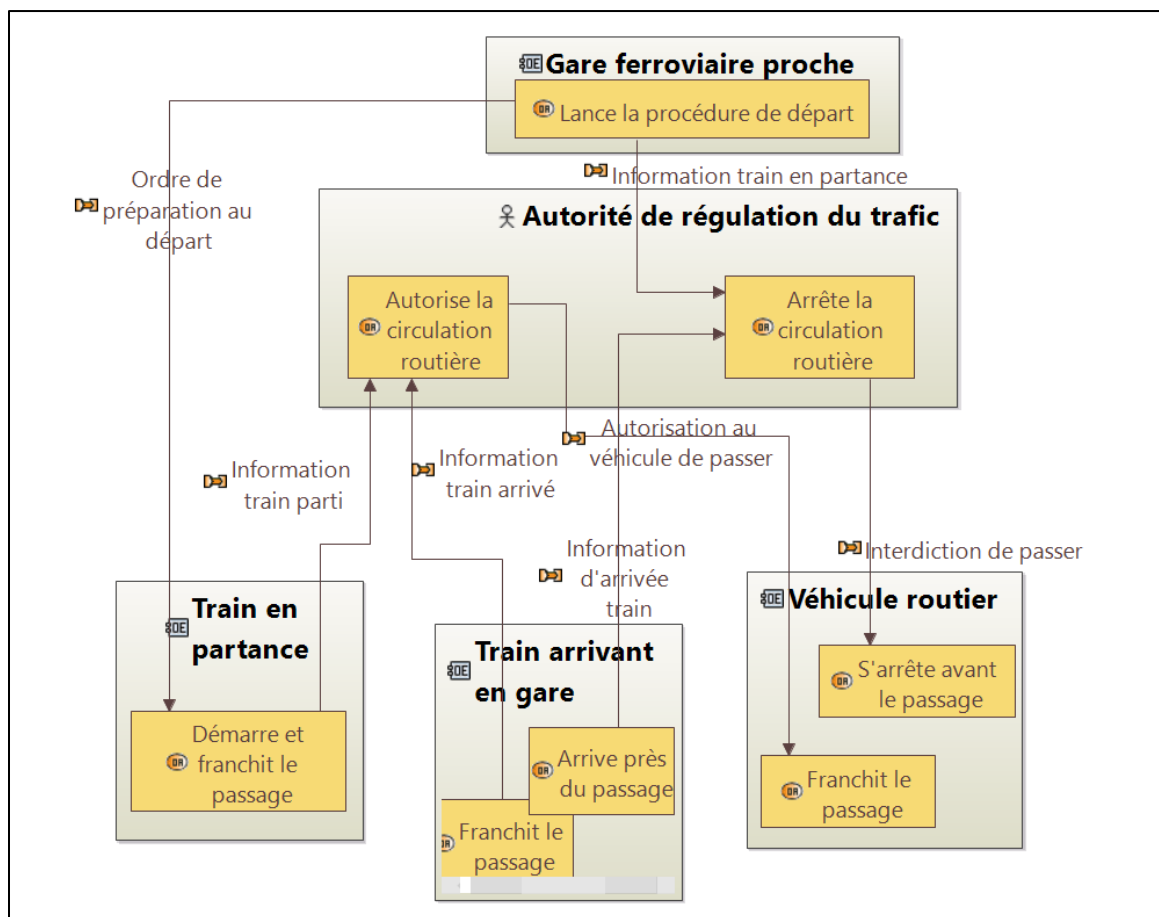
Gare ferroviaire proche
Lance la procédure de départ
Information train en partance
Ordre de préparation au départ
Autorité de régulation du trafic
Autorise la circulation routière
Arrête la circulation routière
Autorisation au véhicule de passer
Information train parti
Information train arrivé
Information d'arrivée train
Interdiction de passer
Train en partance
Démarre et franchit le passage
Train arrivant en gare
Arrive près du passage
Franchit le passage
Véhicule routier
S'arrête avant le passage
Franchit le passage